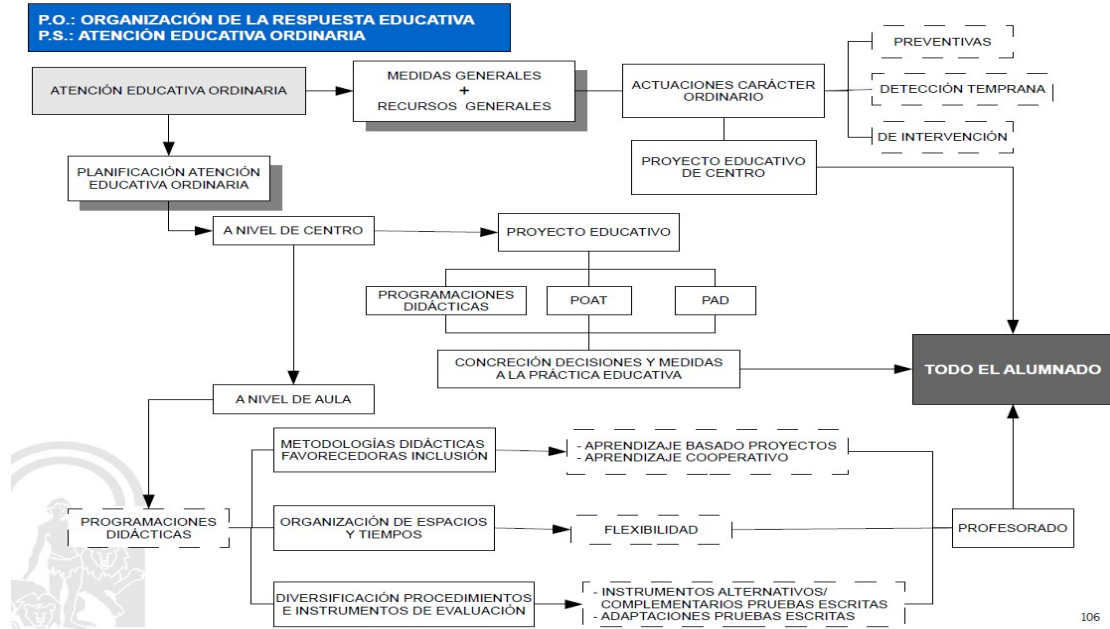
P.O.: ORGANIZACIÓN DE LA RESPUESTA EDUCATIVA
P.S.: ATENCIÓN EDUCATIVA ORDINARIA

ATENCIÓN EDUCATIVA ORDINARIA

MEDIDAS GENERALES
+
RECURSOS GENERALES

ACTUACIONES CARÁCTER ORDINARIO

PREVENTIVAS

DETECCIÓN TEMPRANA

DE INTERVENCIÓN

PROYECTO EDUCATIVO DE CENTRO

PLANIFICACIÓN ATENCIÓN EDUCATIVA ORDINARIA

A NIVEL DE CENTRO

PROYECTO EDUCATIVO

PROGRAMACIONES DIDÁCTICAS

POAT

PAD

CONCRECIÓN DECISIONES Y MEDIDAS A LA PRÁCTICA EDUCATIVA

TODO EL ALUMNADO

A NIVEL DE AULA

METODOLOGÍAS DIDÁCTICAS FAVORECEDORAS INCLUSIÓN

- APRENDIZAJE BASADO PROYECTOS
- APRENDIZAJE COOPERATIVO

PROGRAMACIONES DIDÁCTICAS

ORGANIZACIÓN DE ESPACIOS Y TIEMPOS

FLEXIBILIDAD

PROFESORADO

DIVERSIFICACIÓN PROCEDIMIENTOS E INSTRUMENTOS DE EVALUACIÓN

- INSTRUMENTOS ALTERNATIVOS/ COMPLEMENTARIOS PRUEBAS ESCRITAS
- ADAPTACIONES PRUEBAS ESCRITAS

106